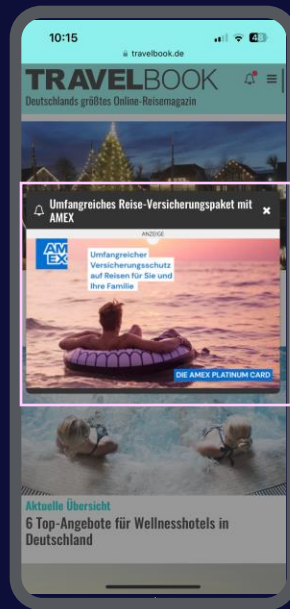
10:15
travelbook.de
TRAVELBOOK
Deutschlands größtes Online-Reisemagazin

Umfangreiches Reise-Versicherungspaket mit AMEX
×
ANZEIGE
AM EX
Umfangreicher Versicherungsschutz auf Reisen für Sie und Ihre Familie
DIE AMEX PLATINUM CARD

Aktuelle Übersicht
6 Top-Angebote für Wellnesshotels in Deutschland